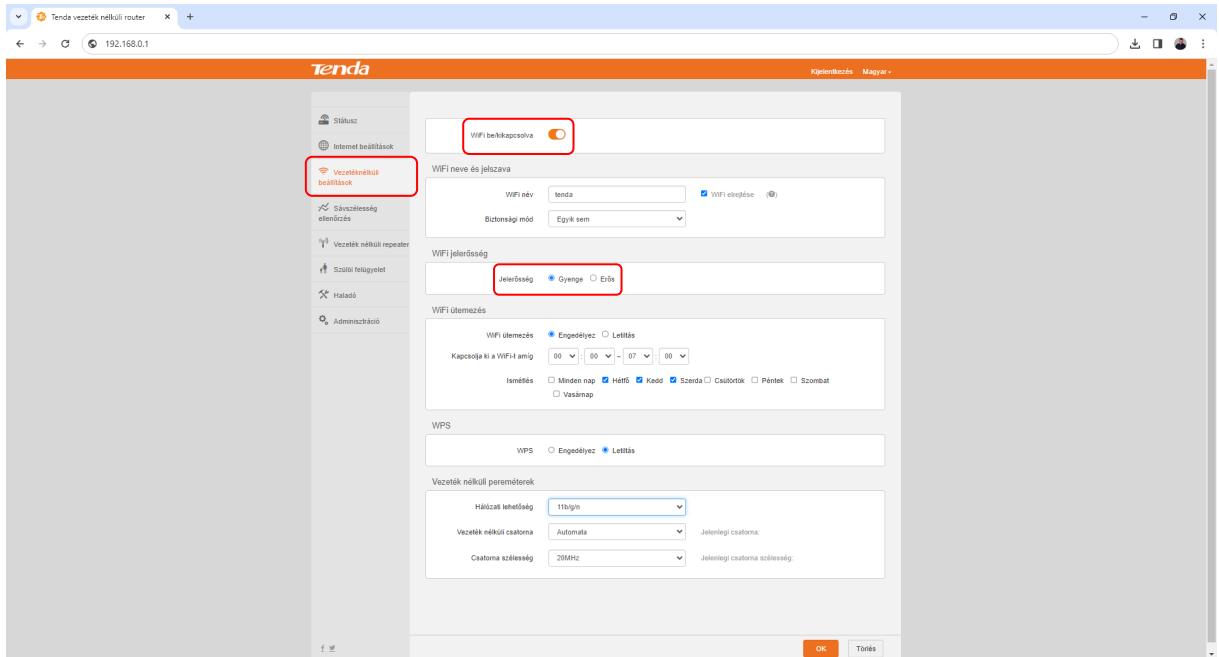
Tenda vezeték nélküli router
192.168.0.1

Tenda
Kijelentkezés Magyar

Státusz
Internet beállítások
Vezetéknélküli beállítások
Sávszélesség ellenőrzés
Vezeték nélküli repeater
Szülői felügyelet
Haladó
Adminisztráció

WiFi be/kikapcsolva

WiFi neve és jelszava
WiFi név tenda
WiFi elrejtése
Biztonsági mód Egyik sem

WiFi jelerősség
Jelerősség Gyenge Erős

WiFi ütemezés
WiFi ütemezés Engedélyez Letiltás
Kapcsolja ki a WiFi-t amíg 00 : 00 ~ 07 : 00
Ismétlés Minden nap Hétfő Kedd Szerda Csütörtök Péntek Szombat Vasárnap

WPS
WPS Engedélyez Letiltás

Vezeték nélküli peremeterek
Hálózati lehetőség 11b/g/n
Vezeték nélküli csatorna Automata Jelenlegi csatorna:
Csatorna szélesség 20MHz Jelenlegi csatorna szélesség:

OK Törlés